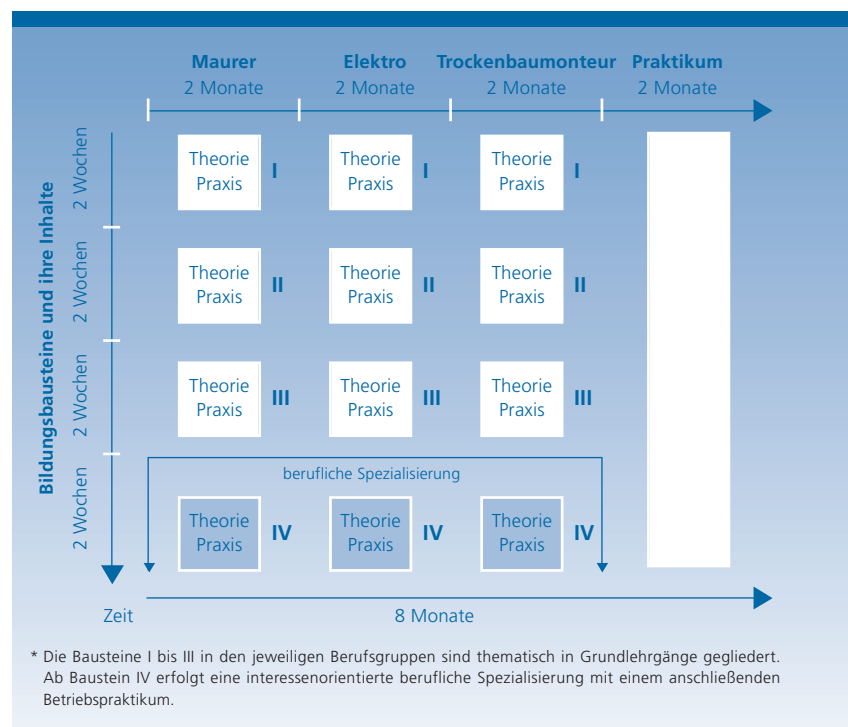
Maurer
2 Monate

Elektro
2 Monate

Trockenbaumonteur
2 Monate

Praktikum
2 Monate

Bildungsbausteine und ihre Inhalte

2 Wochen

Theorie Praxis I
Theorie Praxis I
Theorie Praxis I

2 Wochen

Theorie Praxis II
Theorie Praxis II
Theorie Praxis II

2 Wochen

Theorie Praxis III
Theorie Praxis III
Theorie Praxis III

2 Wochen

berufliche Spezialisierung

Theorie Praxis IV
Theorie Praxis IV
Theorie Praxis IV

Zeit

8 Monate

* Die Bausteine I bis III in den jeweiligen Berufsgruppen sind thematisch in Grundlehrgänge gegliedert. Ab Baustein IV erfolgt eine interessenorientierte berufliche Spezialisierung mit einem anschließenden Betriebspraktikum.